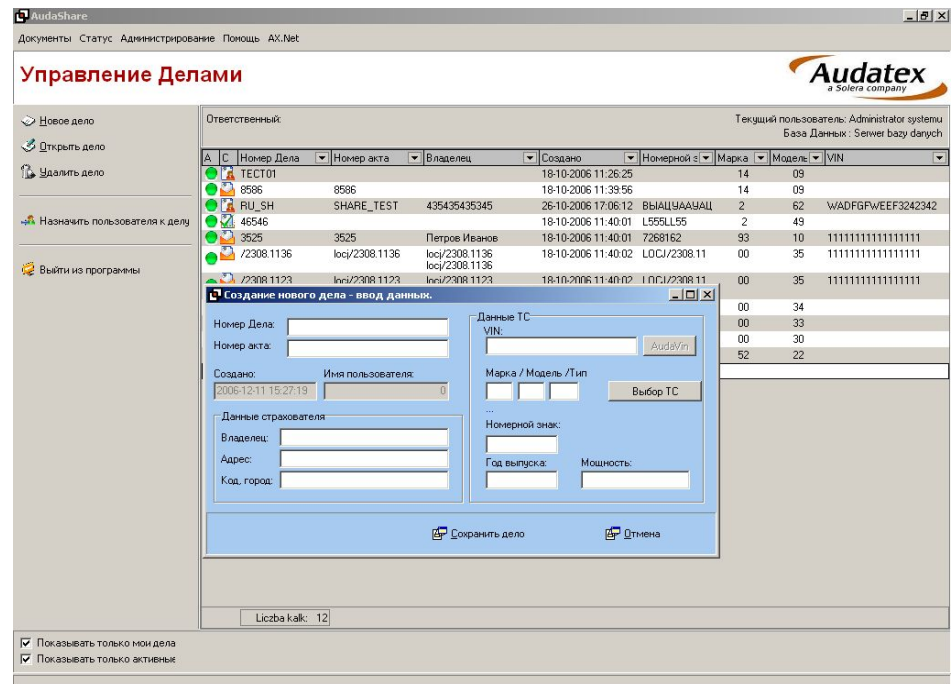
AudaShare

Документы Статус Администрирование Помощь AX.Net

Управление Делами

Audatex
a Solera company

Новое дело
Открыть дело
Удалить дело

Назначить пользователя к делу

Выйти из программы

Ответственный:

Текущий пользователь: Administrator systemu
База Данных : Serwer bazy danych

| A | C | Номер Дела | Номер акта | Владелец | Создано | Номерной з | Марка | Модель | VIN |
|---|---|---|---|---|---|---|---|---|---|
| | | TECT01 | | | 18-10-2006 11:26:25 | | 14 | 09 | |
| | | 8586 | 8586 | | 18-10-2006 11:39:56 | | 14 | 09 | |
| | | RU_SH | SHARE_TEST | 435435435345 | 26-10-2006 17:06:12 | ВЫАЦУААУАЦ | 2 | 62 | WADFGFWEEF3242342 |
| | | 46546 | | | 18-10-2006 11:40:01 | L555LL55 | 2 | 49 | |
| | | 3525 | 3525 | Петров Иванов | 18-10-2006 11:40:01 | 7268162 | 93 | 10 | 11111111111111111 |
| | | /2308.1136 | locj/2308.1136 | locj/2308.1136 locj/2308.1136 | 18-10-2006 11:40:02 | LOCJ/2308.11 | 00 | 35 | 11111111111111111 |
| | | /2308.1123 | locj/2308.1123 | locj/2308.1123 | 18-10-2006 11:40:02 | LOCJ/2308.11 | 00 | 35 | 11111111111111111 |
| | | | | | | | 00 | 34 | |
| | | | | | | | 00 | 33 | |
| | | | | | | | 00 | 30 | |
| | | | | | | | 52 | 22 | |

Создание нового дела - ввод данных.

Номер Дела:
Номер акта:
Создано:
Имя пользователя:
2006-12-11 15:27:19
0
Данные страхователя
Владелец:
Адрес:
Код. город:

Данные ТС
VIN:
AudaVin
Марка / Модель /Тип
Выбор ТС
...
Номерной знак:
Год выпуска:
Мощность:

Сохранить дело
Отмена

Liczba kalk: 12

Показывать только мои дела
Показывать только активные